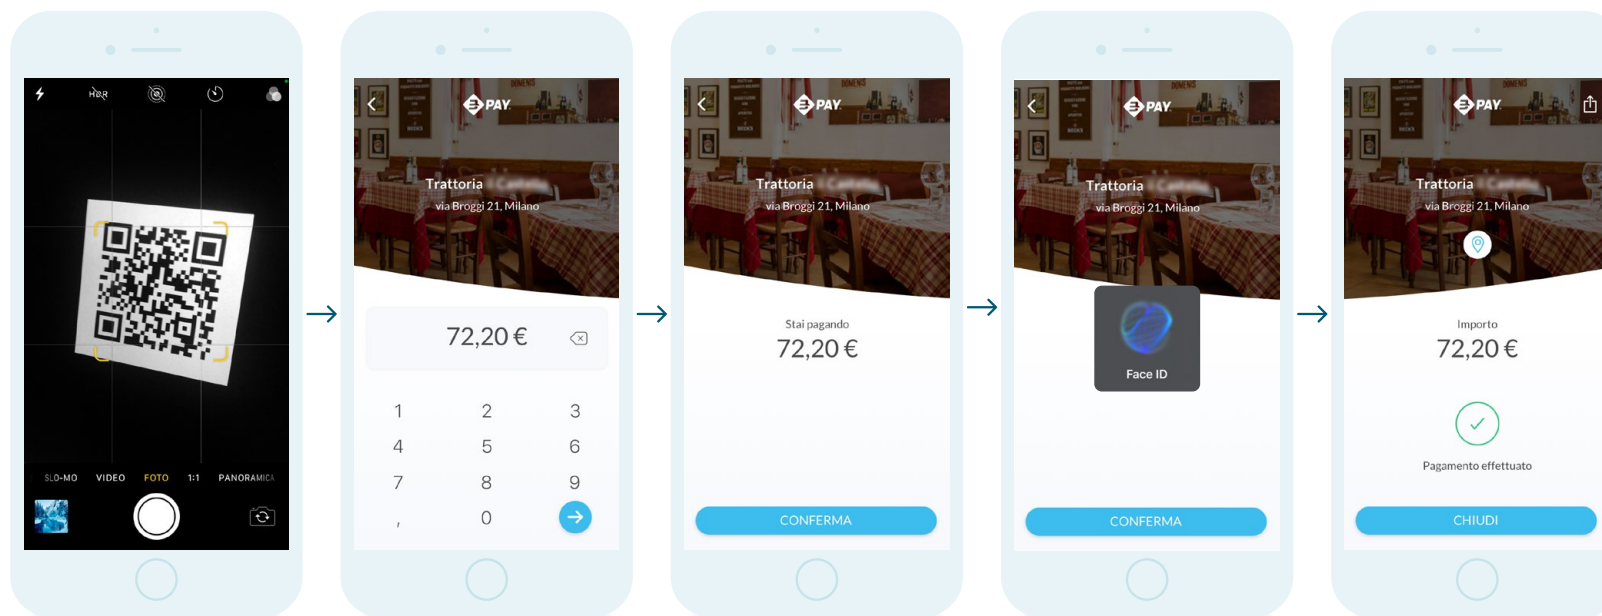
HDR

SLO-MO VIDEO FOTO 1:1 PANORAMICA

PAY

Trattoria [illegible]
via Broggi 21, Milano

72,20 €

1 2 3
4 5 6
7 8 9
, 0

PAY

Trattoria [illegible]
via Broggi 21, Milano

Stai pagando
72,20 €

CONFERMA

PAY

Trattoria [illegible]
via Broggi 21, Milano

Face ID

CONFERMA

PAY

Trattoria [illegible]
via Broggi 21, Milano

Importo
72,20 €

Pagamento effettuato

CHIUDI